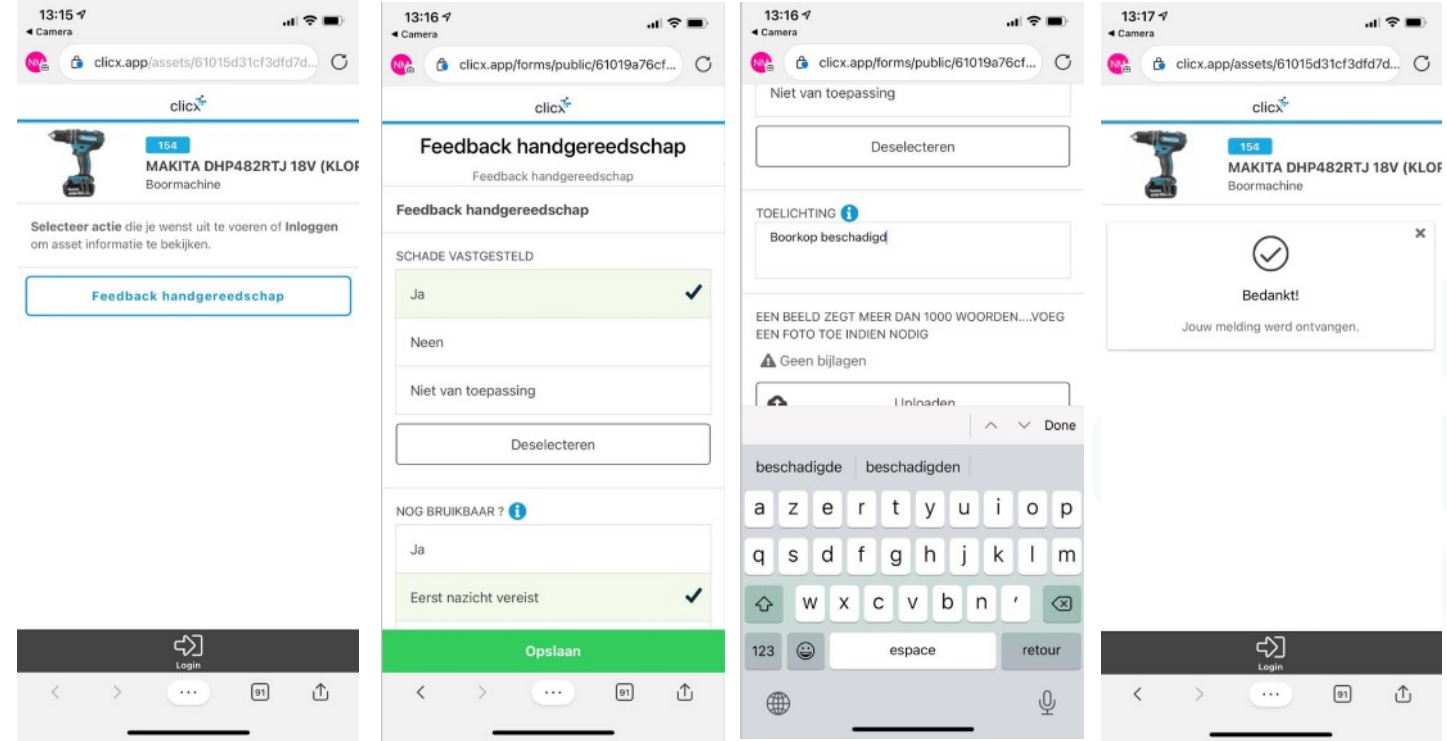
13:15
◂ Camera
NM
clicx.app/assets/61015d31cf3dfd7d...
clicx
154
MAKITA DHP482RTJ 18V (KLOF
Boormachine
Selecteer actie die je wenst uit te voeren of Inloggen om asset informatie te bekijken.
Feedback handgereedschap
Login
91

13:16
◂ Camera
NM
clicx.app/forms/public/61019a76cf...
clicx
Feedback handgereedschap
Feedback handgereedschap
Feedback handgereedschap
SCHADE VASTGESTELD
Ja
Neen
Niet van toepassing
Deselecteren
NOG BRUIKBAAR ?
Ja
Eerst nazicht vereist
Opslaan
91

13:16
◂ Camera
NM
clicx.app/forms/public/61019a76cf...
Niet van toepassing
Deselecteren
TOELICHTING
Boorkop beschadigd
EEN BEELD ZEGT MEER DAN 1000 WOORDEN....VOEG EEN FOTO TOE INDIEN NODIG
Geen bijlagen
Uploaden
Done
beschadigde beschadigden
a z e r t y u i o p
q s d f g h j k l m
w x c v b n '
123 espace retour

13:17
◂ Camera
NM
clicx.app/assets/61015d31cf3dfd7d...
clicx
154
MAKITA DHP482RTJ 18V (KLOF
Boormachine
×
Bedankt!
Jouw melding werd ontvangen.
Login
91